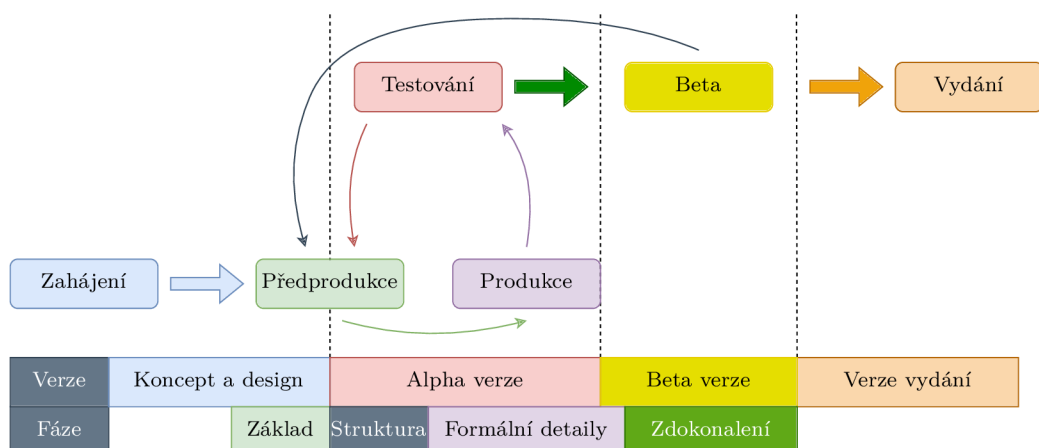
Testování

Beta

Vydání

Zahájení

Předprodukce

Produkce

| Verze | Koncept a design | Alpha verze | Beta verze | Verze vydání |
|---|---|---|---|---|

| Fáze | Základ | Struktura | Formální detaily | Zdokonalení |
|---|---|---|---|---|